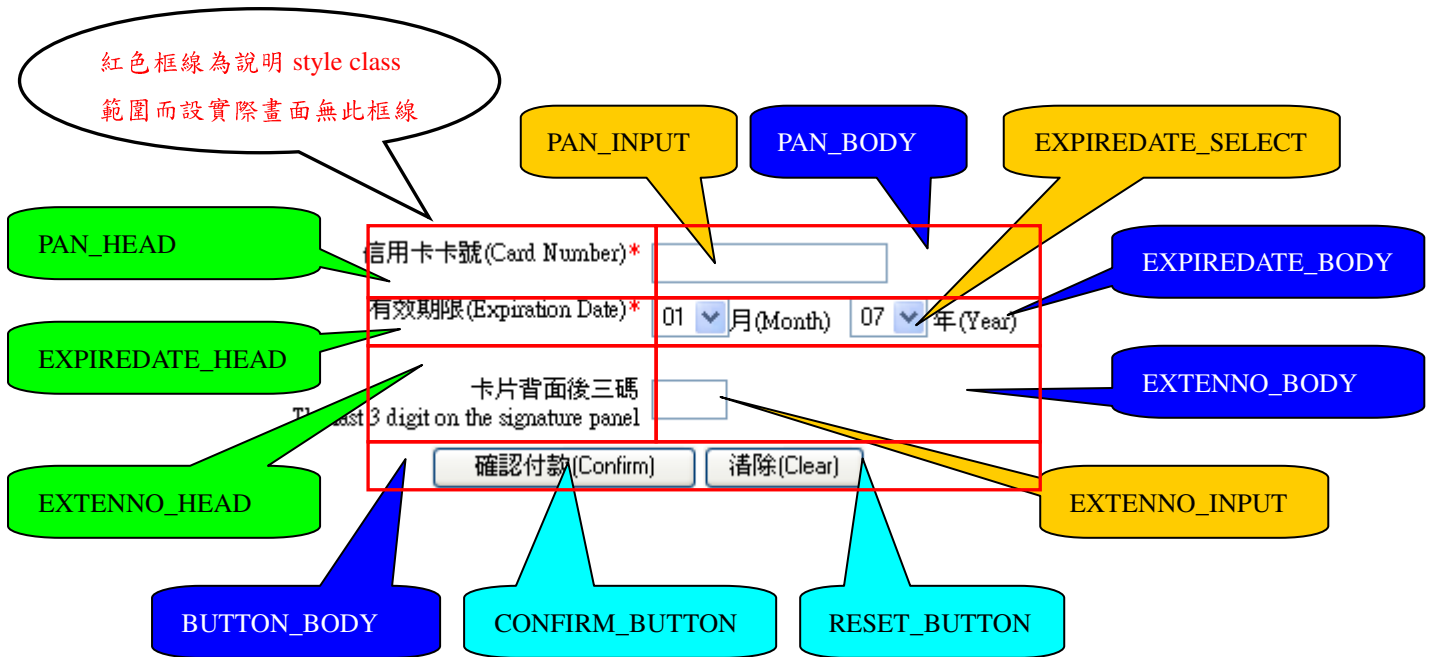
紅色框線為說明 style class 範圍而設實際畫面無此框線

PAN_INPUT

PAN_BODY

EXPIREDATE_SELECT

PAN_HEAD

信用卡卡號(Card Number)*

EXPIREDATE_BODY

有效期限(Expiration Date)*

01 月(Month) 07 年(Year)

EXPIREDATE_HEAD

卡片背面後三碼
The last 3 digit on the signature panel

EXTENNO_BODY

EXTENNO_HEAD

確認付款(Confirm)

清除(Clear)

EXTENNO_INPUT

BUTTON_BODY

CONFIRM_BUTTON

RESET_BUTTON